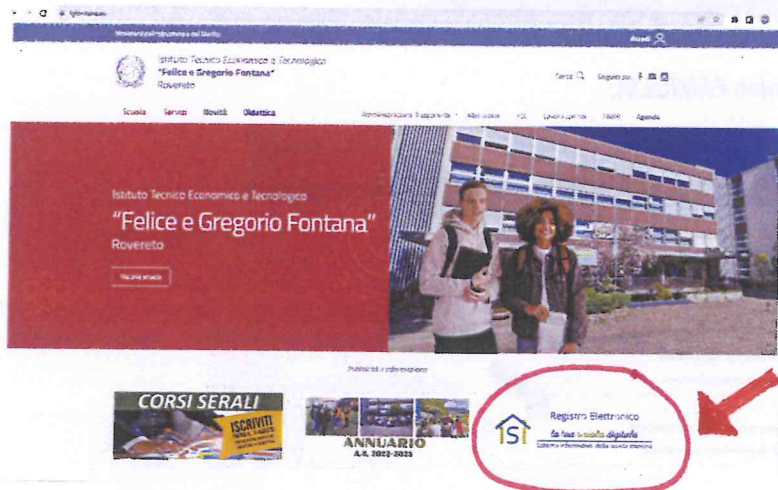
Ministero dell'Istruzione e del Merito

Accedi

Istituto Tecnico Economico e Tecnologico
"Felice e Gregorio Fontana"
Rovereto

Cerca   Seguici su:

Scuola   Servizi   Novità   Didattica

Amministrazione Trasparente   Albo online   ASL   Lavora con noi   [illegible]   Agenda

Istituto Tecnico Economico e Tecnologico
"Felice e Gregorio Fontana"
Rovereto

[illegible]

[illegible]

CORSI SERALI
ISCRIVITI

ANNUARIO
A.S. 2022-2023

Registro Elettronico
la tua scuola digitale
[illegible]